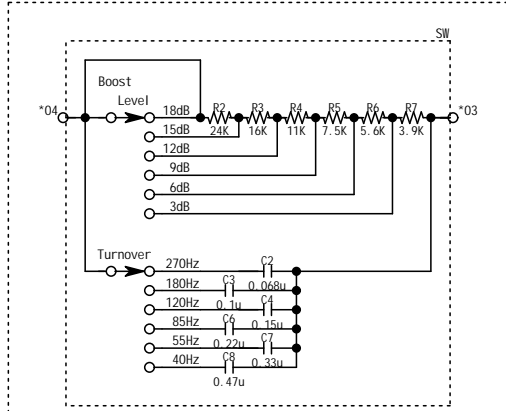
SW

Boost

Level

*04

18dB

15dB

12dB

9dB

6dB

3dB

R2

24K

R3

16K

R4

11K

R5

7.5K

R6

5.6K

R7

3.9K

*03

Turnover

270Hz

180Hz

120Hz

85Hz

55Hz

40Hz

C2

0.068u

C3

0.1u

C4

0.15u

C6

0.22u

C7

0.33u

C8

0.47u